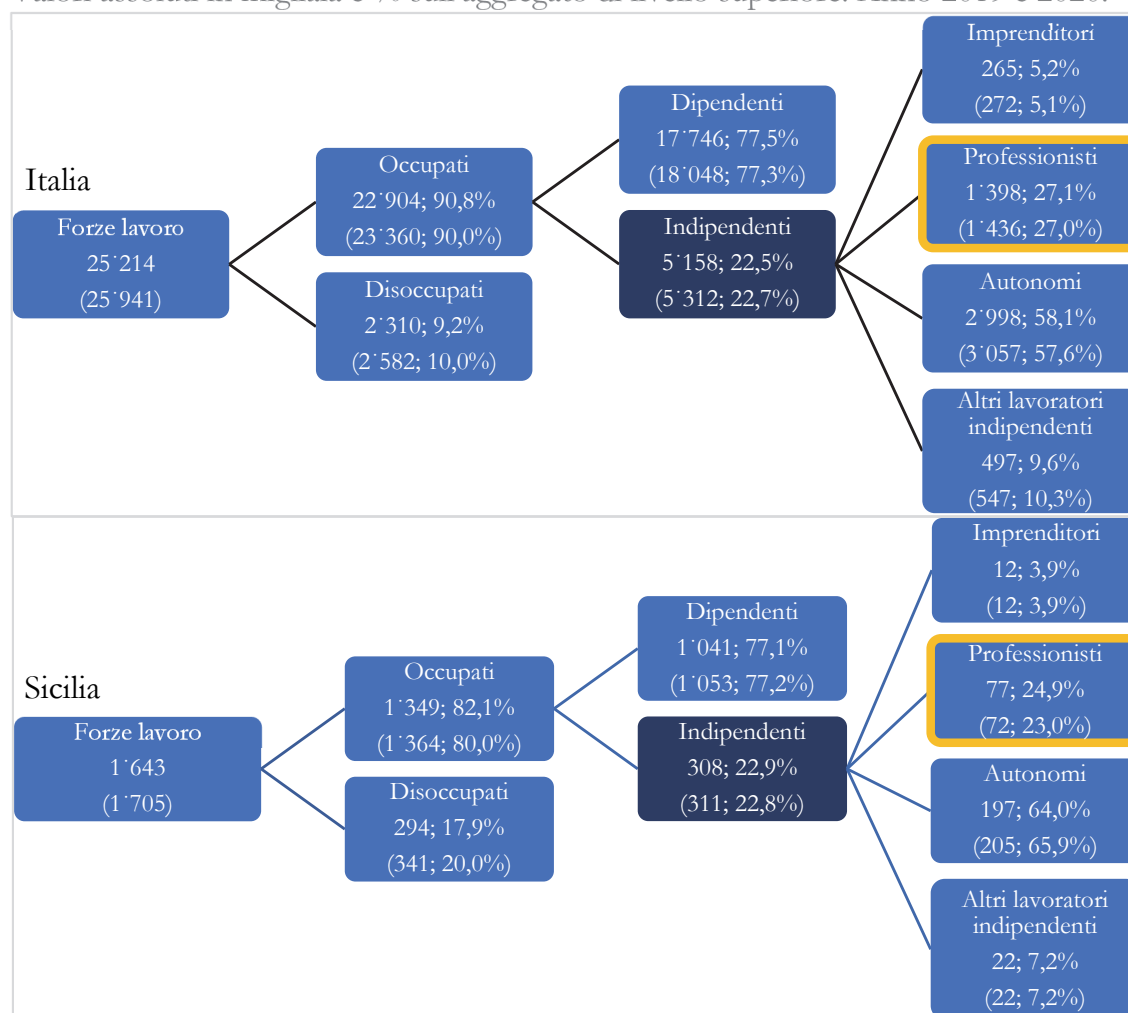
Valori assoluti in migliaia e % sull'aggregato di livello superiore. Anno 2019 e 2020.

Italia

Forze lavoro
25˙214
(25˙941)

Occupati
22˙904; 90,8%
(23˙360; 90,0%)

Disoccupati
2˙310; 9,2%
(2˙582; 10,0%)

Dipendenti
17˙746; 77,5%
(18˙048; 77,3%)

Indipendenti
5˙158; 22,5%
(5˙312; 22,7%)

Imprenditori
265; 5,2%
(272; 5,1%)

Professionisti
1˙398; 27,1%
(1˙436; 27,0%)

Autonomi
2˙998; 58,1%
(3˙057; 57,6%)

Altri lavoratori indipendenti
497; 9,6%
(547; 10,3%)

Sicilia

Forze lavoro
1˙643
(1˙705)

Occupati
1˙349; 82,1%
(1˙364; 80,0%)

Disoccupati
294; 17,9%
(341; 20,0%)

Dipendenti
1˙041; 77,1%
(1˙053; 77,2%)

Indipendenti
308; 22,9%
(311; 22,8%)

Imprenditori
12; 3,9%
(12; 3,9%)

Professionisti
77; 24,9%
(72; 23,0%)

Autonomi
197; 64,0%
(205; 65,9%)

Altri lavoratori indipendenti
22; 7,2%
(22; 7,2%)